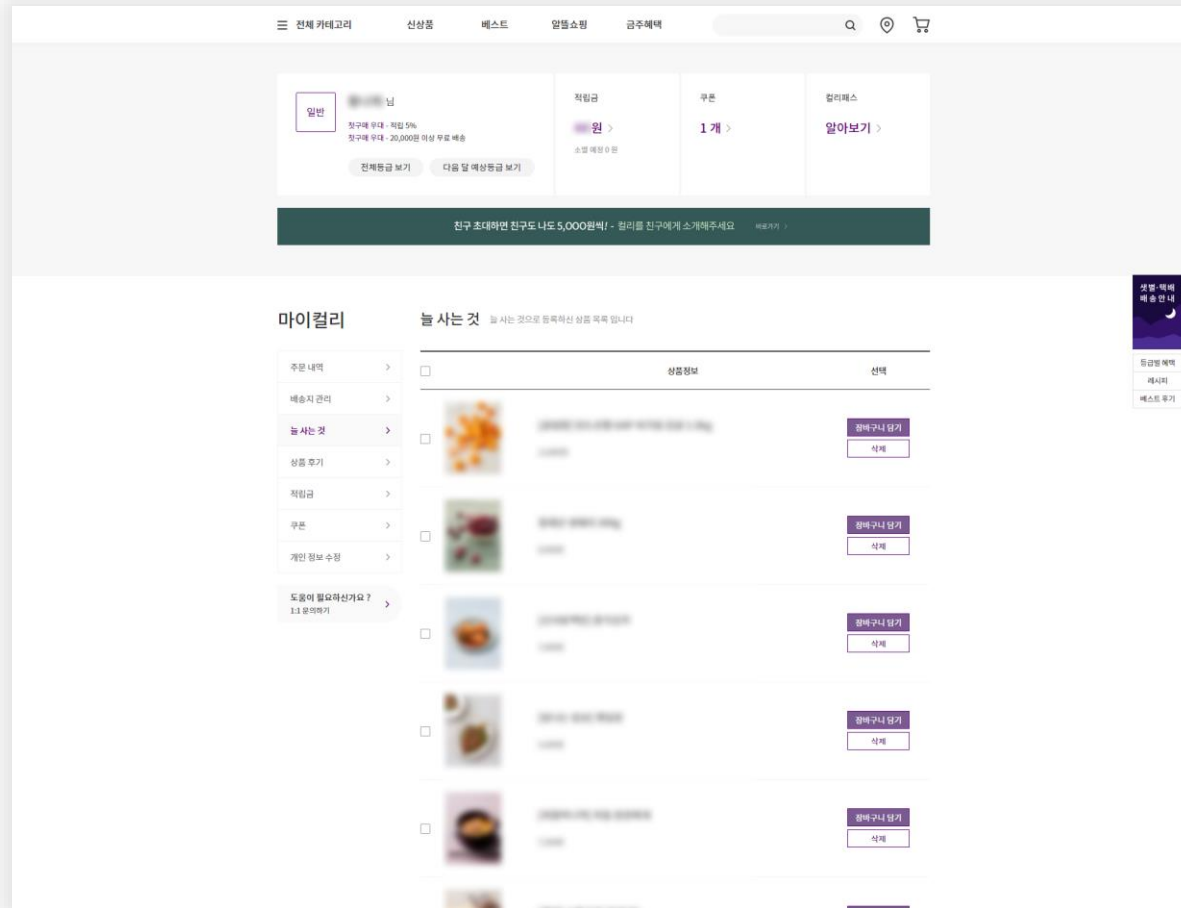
☰ 전체 카테고리 신상품 베스트 알뜰쇼핑 금주혜택

일반 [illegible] 님
첫구매 무대 - 적립 5%
첫구매 무대 - 20,000원 이상 무료 배송
전체등급 보기 다음 달 예상등급 보기

적립금
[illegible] 원 >
소멸 예정 0 원

쿠폰
1 개 >

컬리패스
알아보기 >

친구 초대하면 친구도 나도 5,000원씩! - 컬리를 친구에게 소개해주세요 바로가기 >

샛별·택배 배송안내
등급별 혜택
레시피
베스트 후기

마이컬리
주문 내역 >
배송지 관리 >
늘 사는 것 >
상품 후기 >
적립금 >
쿠폰 >
개인 정보 수정 >
도움이 필요하신가요 ? 1:1 문의하기 >

늘 사는 것 늘 사는 것으로 등록하신 상품 목록 입니다

| | 상품정보 | 선택 |
|---|---|---|
| | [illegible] | 장바구니 담기 삭제 |
| | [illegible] | 장바구니 담기 삭제 |
| | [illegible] | 장바구니 담기 삭제 |
| | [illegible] | 장바구니 담기 삭제 |
| | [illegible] | 장바구니 담기 삭제 |